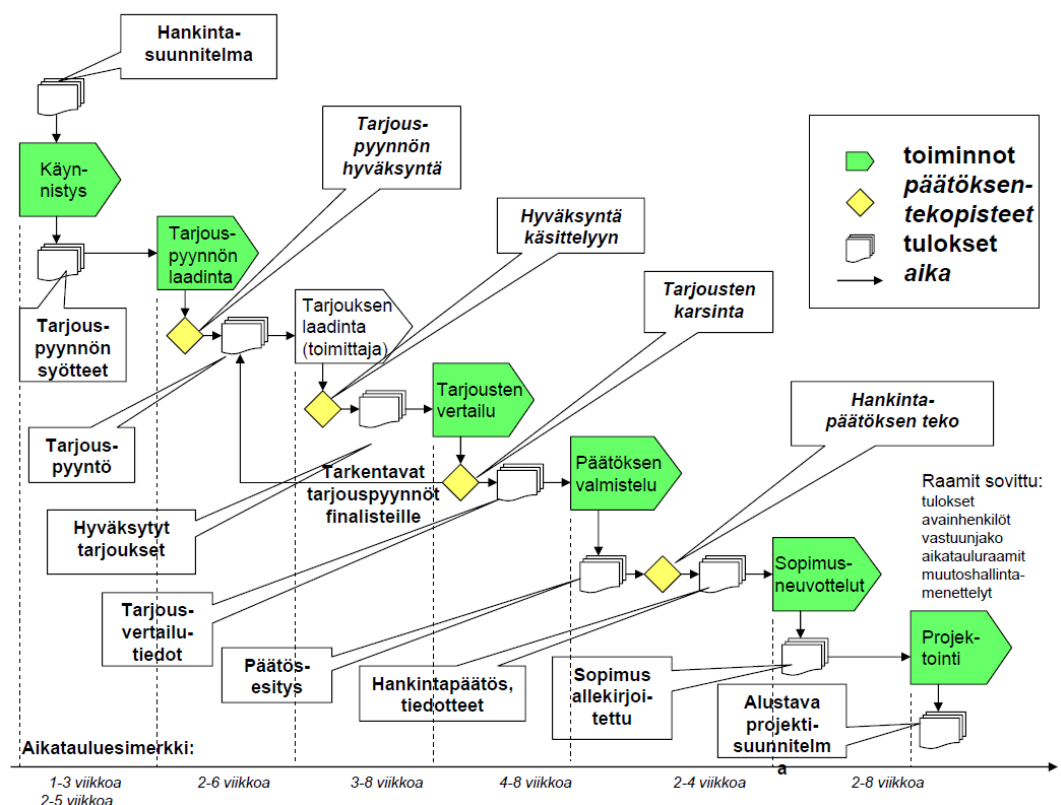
Hankintasuunnitelma

Käynnistys

Tarjouspyynnön hyväksyntä

toiminnot
päätöksentekopisteet
tulokset
aika

Tarjouspyynnön laadinta

Hyväksyntä käsittelyyn

Tarjousten karsinta

Tarjouspyynnön syötteet

Tarjouksen laadinta (toimittaja)

Tarjousten vertailu

Hankintapäätöksen teko

Tarjouspyyntö

Tarkentavat tarjouspyynnöt finalisteille

Päätöksen valmistelu

Raamit sovittu:
tulokset
avainhenkilöt
vastuunjako
aikatauluraamit
muutoshallintamenettelyt

Hyväksytyt tarjoukset

Sopimusneuvottelut

Tarjousvertailutiedot

Projektointi

Päätösesitys

Hankintapäätös, tiedotteet

Sopimus allekirjoitettu

Alustava projektisuunnitelm

Aikatauluesimerkki:

1-3 viikkoa
2-5 viikkoa
2-6 viikkoa
3-8 viikkoa
4-8 viikkoa
2-4 viikkoa
a
2-8 viikkoa